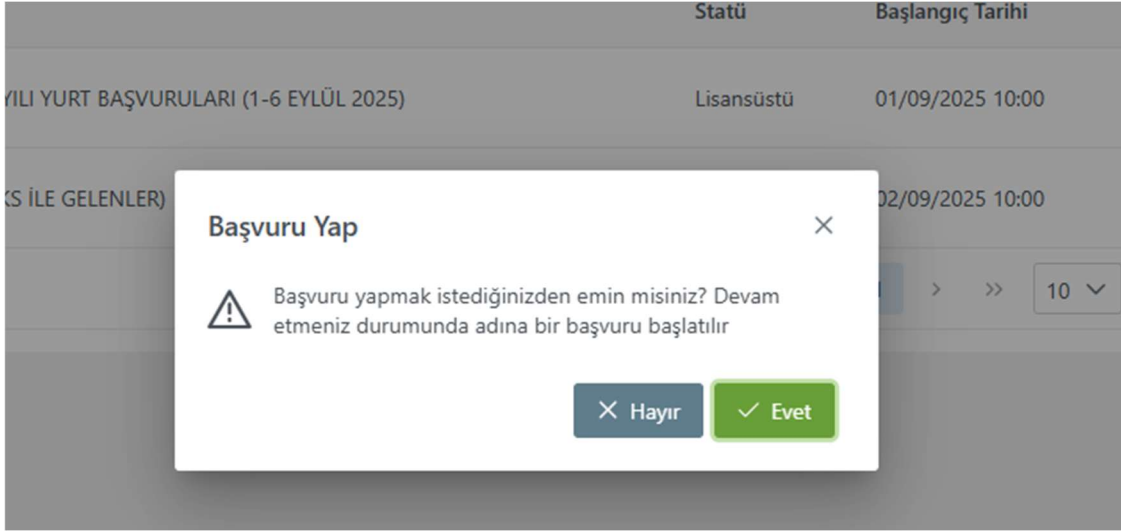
Statü Başlangıç Tarihi

YILI YURT BAŞVURULARI (1-6 EYLÜL 2025) Lisansüstü 01/09/2025 10:00

KS İLE GELENLER) 02/09/2025 10:00

Başvuru Yap ×

Başvuru yapmak istediğinizden emin misiniz? Devam etmeniz durumunda adına bir başvuru başlatılır

› » 10

× Hayır ✓ Evet